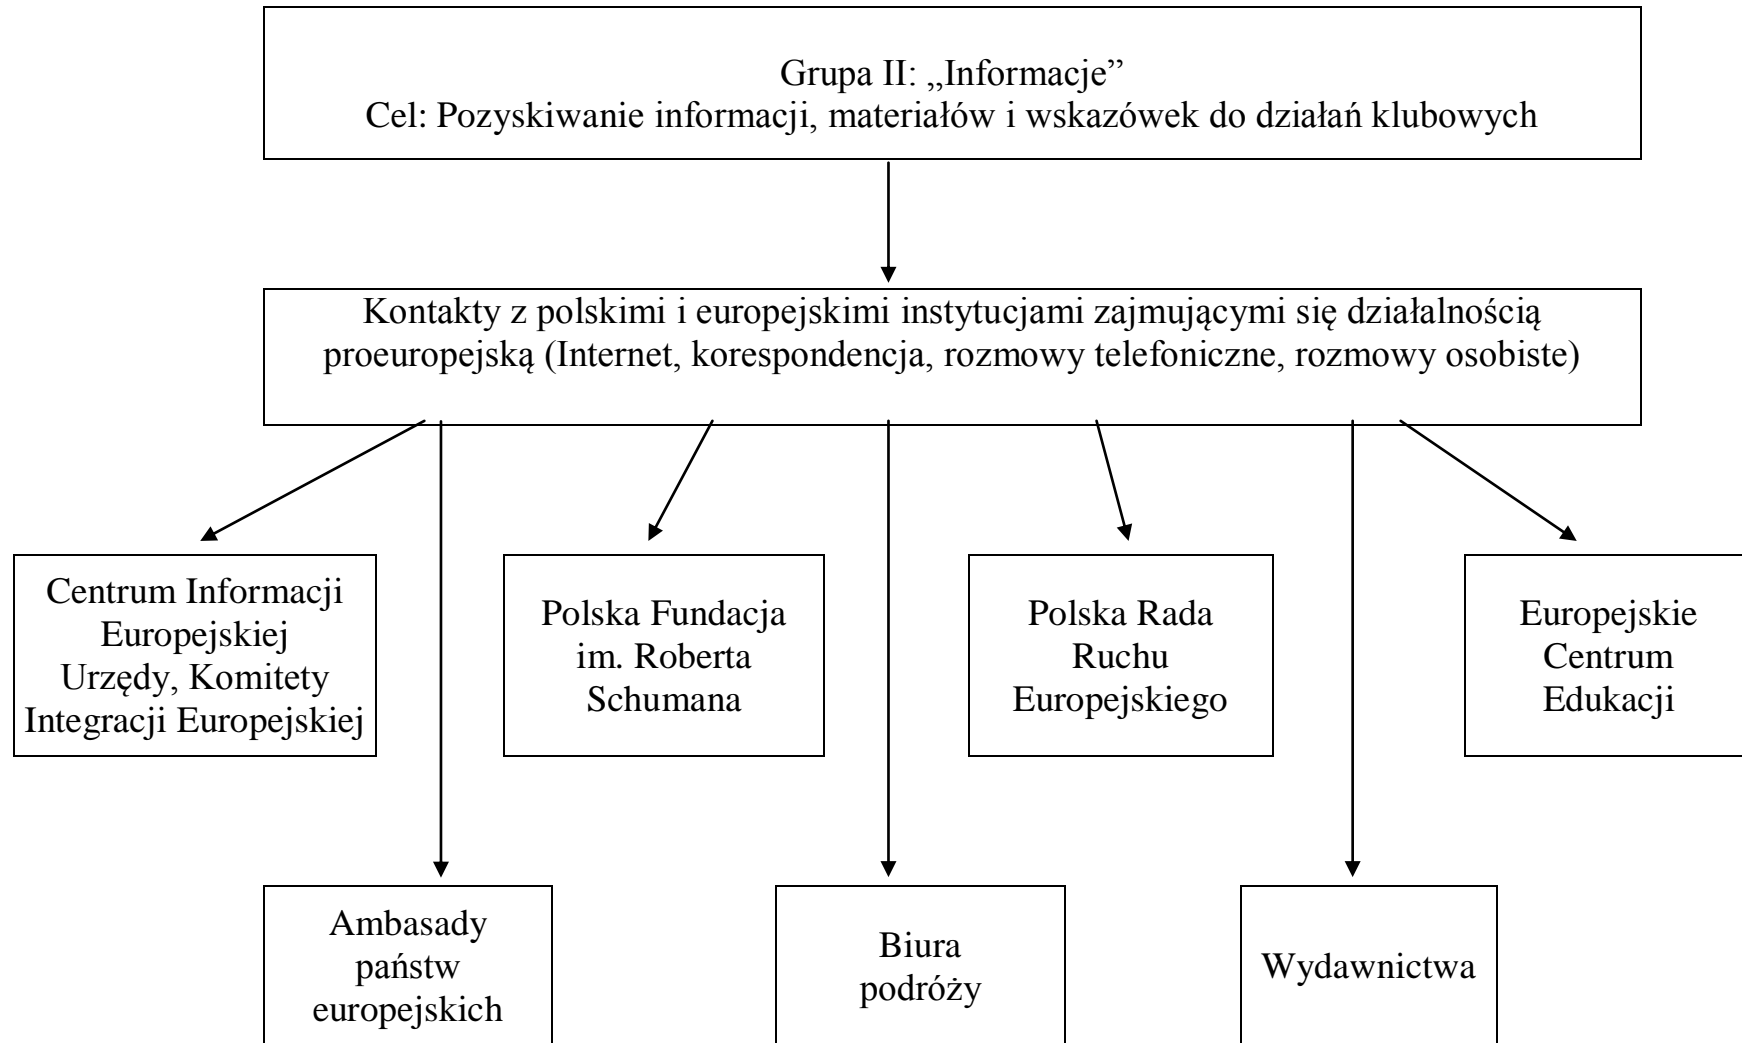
Grupa II: „Informacje”
Cel: Pozyskiwanie informacji, materiałów i wskazówek do działań klubowych

Kontakty z polskimi i europejskimi instytucjami zajmującymi się działalnością proeuropejską (Internet, korespondencja, rozmowy telefoniczne, rozmowy osobiste)

Centrum Informacji Europejskiej Urzędy, Komitety Integracji Europejskiej

Polska Fundacja im. Roberta Schumana

Polska Rada Ruchu Europejskiego

Europejskie Centrum Edukacji

Ambasady państw europejskich

Biura podróży

Wydawnictwa